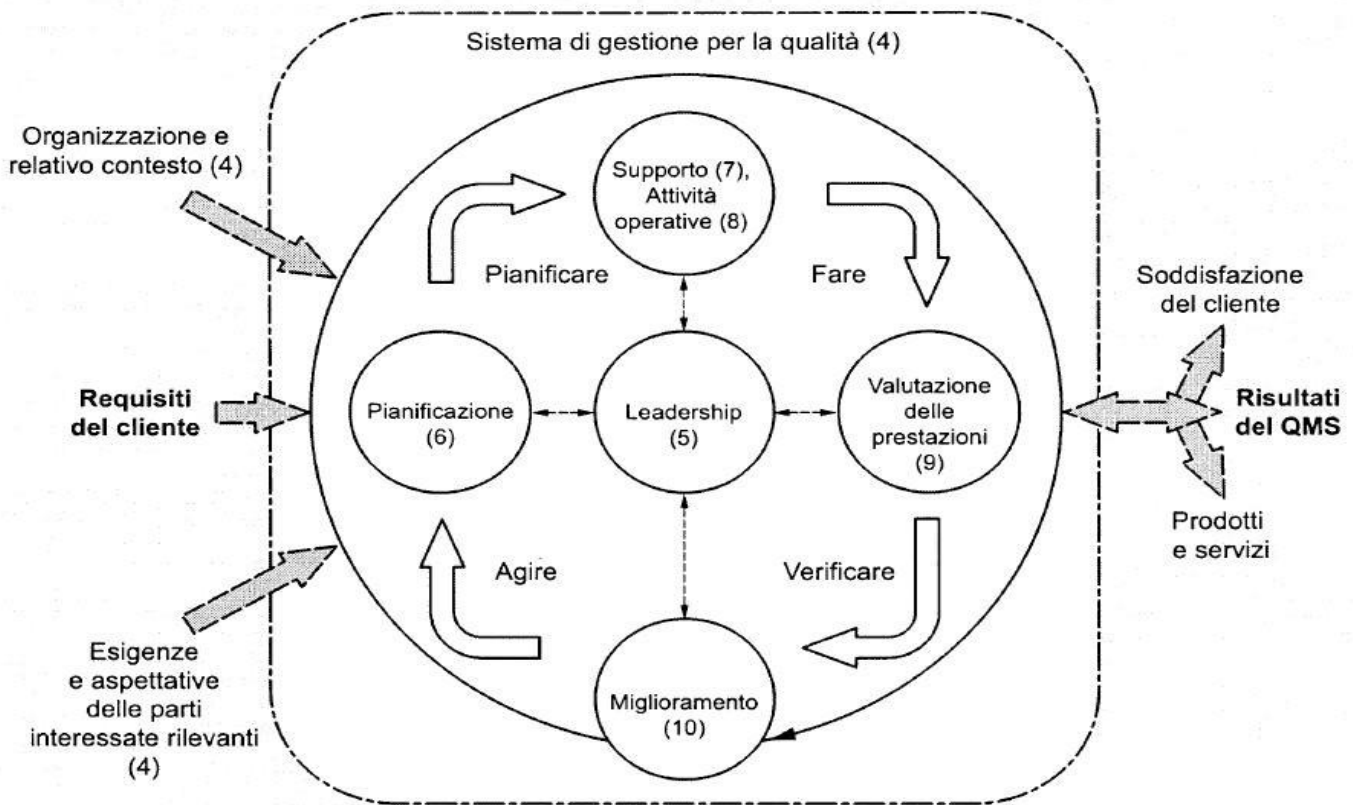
Sistema di gestione per la qualità (4)

Organizzazione e relativo contesto (4)

Requisiti del cliente

Esigenze e aspettative delle parti interessate rilevanti (4)

Supporto (7), Attività operative (8)

Pianificare

Fare

Pianificazione (6)

Leadership (5)

Valutazione delle prestazioni (9)

Agire

Verificare

Miglioramento (10)

Soddisfazione del cliente

Risultati del QMS

Prodotti e servizi